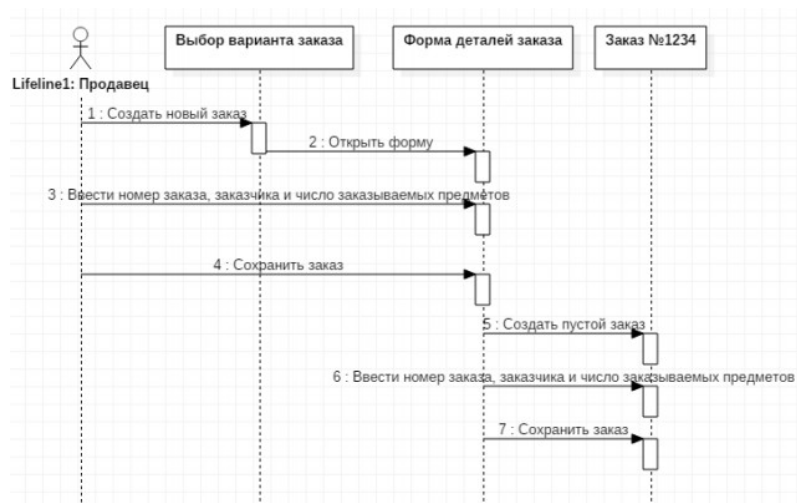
Lifeline1: Продавец

Выбор варианта заказа

Форма деталей заказа

Заказ №1234

1 : Создать новый заказ

2 : Открыть форму

3 : Ввести номер заказа, заказчика и число заказываемых предметов

4 : Сохранить заказ

5 : Создать пустой заказ

6 : Ввести номер заказа, заказчика и число заказываемых предметов

7 : Сохранить заказ